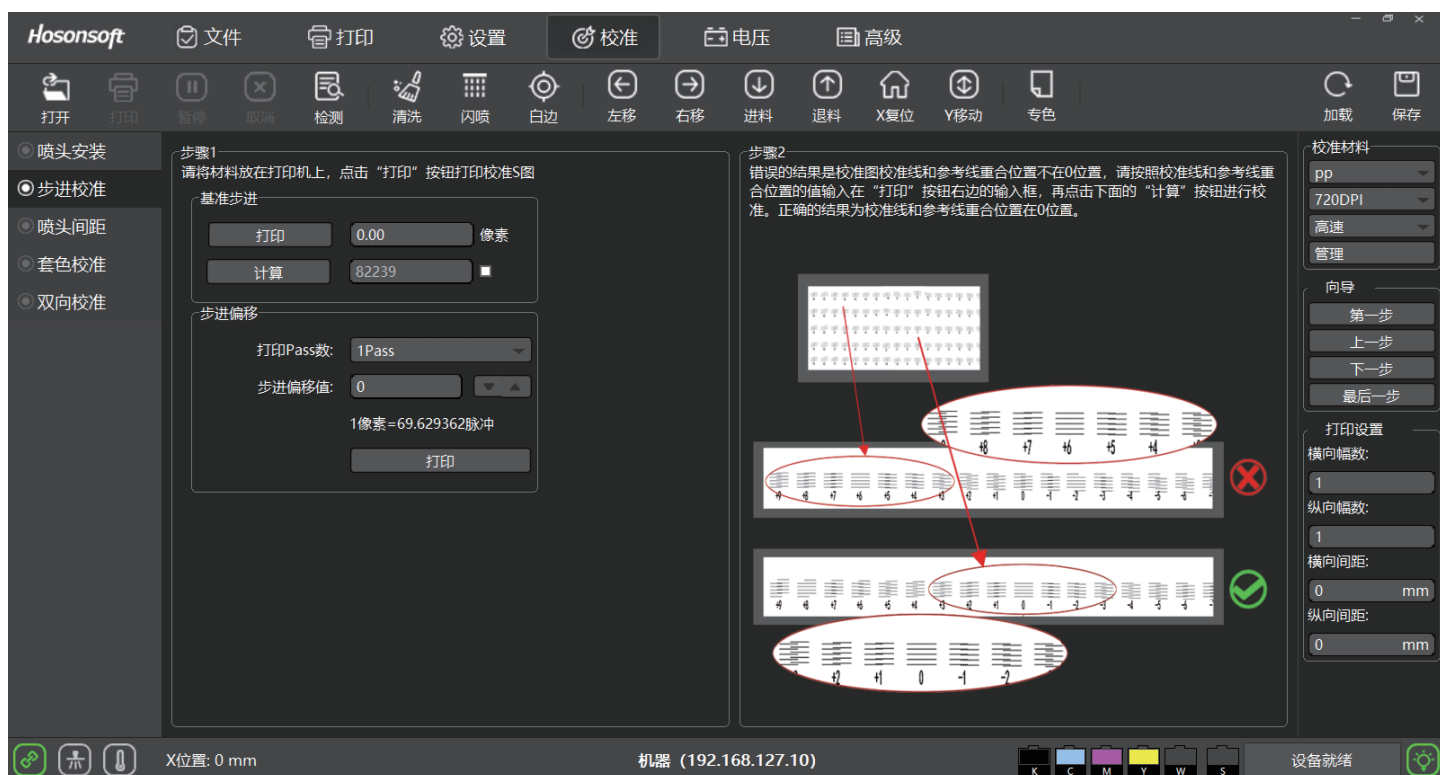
Hosonsoft 文件 打印 设置 校准 电压 高级

打开 打印 暂停 取消 检测 清洗 闪喷 白边 左移 右移 进料 退料 X复位 Y移动 专色 加载 保存

喷头安装
步进校准
喷头间距
套色校准
双向校准

步骤1
请将材料放在打印机上，点击“打印”按钮打印校准S图

基准步进
打印 0.00 像素
计算 82239

步进偏移
打印Pass数: 1Pass
步进偏移值: 0
1像素=69.629362脉冲
打印

步骤2
错误的结果是校准图校准线和参考线重合位置不在0位置，请按照校准线和参考线重合位置的值输入在“打印”按钮右边的输入框，再点击下面的“计算”按钮进行校准。正确的结果为校准线和参考线重合位置在0位置。

+8 +7 +6 +5 +4
+9 +8 +7 +6 +5 +4 +3 +2 +1 0 -1 -2 -3 -4 -5 -6
+9 +8 +7 +6 +5 +4 +3 +2 +1 0 -1 -2 -3 -4 -5 -6
+2 +1 0 -1 -2

校准材料
pp
720DPI
高速
管理

向导
第一步
上一步
下一步
最后一步

打印设置
横向幅数:
1
纵向幅数:
1
横向间距:
0 mm
纵向间距:
0 mm

X位置: 0 mm
机器 (192.168.127.10)
K C M Y W S
设备就绪